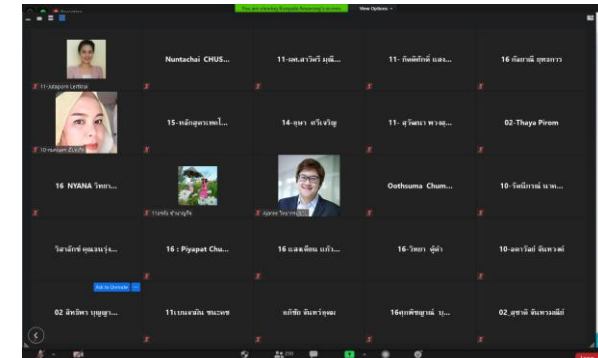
You are viewing Kanpate Anawong's screen

View Options

11-Jutaporn Lerttaya

Nuntachai CHUS...

11-ผศ.สาวิตรี มุสิ...

11- กิตติศักดิ์ แสง...

16 กัลยาณี ยุทธการ

10-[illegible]

15-หลักสูตรเทคโ...

14-ขุนา ศรีเจริญ

11- สุวัฒนา พวงสุ...

02-Thaya Pirom

16 NYANA วิทยา...

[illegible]

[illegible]

Oothsuma Chum...

10-รัตนิกานต์ นาท...

วิลาลักษ์ คุณวงเรือ...

16 : Piyapat Chu...

16 แสงเทียน แก้ว...

16-วิทยา ผู้ดำ

10-ดลภรณ์ ตันตวงศ์

Ask to Unmute

02 สิทธิพร บุญญา...

11เบญจมิน ชนะพล

กษิชัย ตันตวงษ์

16ศุภพัชญาณ์ นุ...

02_สุชาติ ตันทวงษ์ยิ่ง